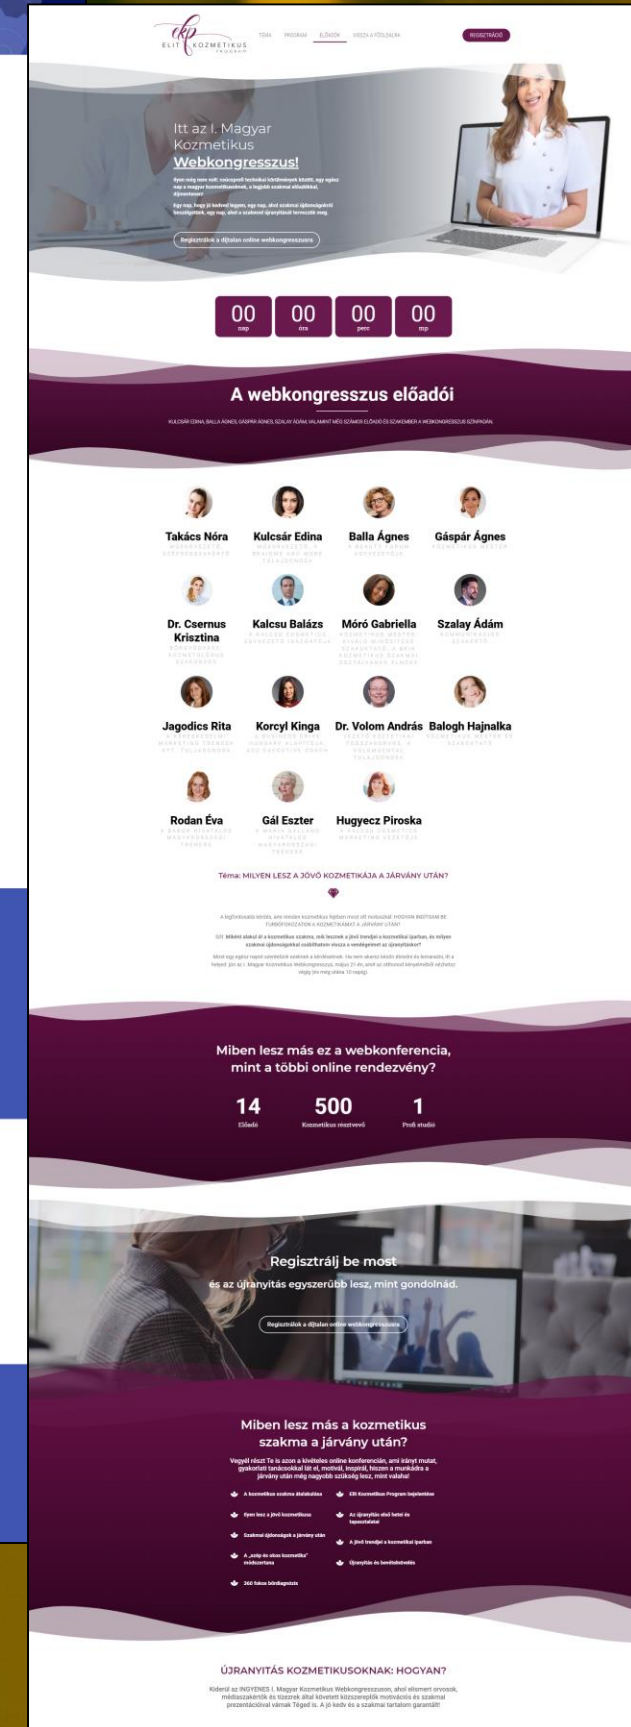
ekp ELIT KOZMETIKUS PROGRAM

TÉMA PROGRAM ELŐADÓK VISSZA A FŐOLDALRA

REGISZTRÁCIÓ

Itt az I. Magyar Kozmetikus Webkongresszus!

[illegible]

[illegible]

Regisztrálok a díjtalan online webkongresszusra

00 nap
00 óra
00 perc
00 mp

A webkongresszus előadói

KULCSÁR EDINA, BALLA ÁGNES, GÁSPÁR ÁGNES, SZALAY ÁDÁM, VALAMINT MÉG SZÁMOS ELŐADÓ ÉS SZAKEMBER A WEBKONGRESSZUS SZÍNPADÁN.

Takács Nóra
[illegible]

Kulcsár Edina
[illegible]

Balla Ágnes
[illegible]

Gáspár Ágnes
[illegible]

Dr. Csernus Krisztina
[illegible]

Kalcsu Balázs
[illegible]

Móró Gabriella
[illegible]

Szalay Ádám
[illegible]

Jagodics Rita
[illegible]

Korcyl Kinga
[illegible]

Dr. Volom András
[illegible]

Balogh Hajnalka
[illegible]

Rodan Éva
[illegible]

Gál Eszter
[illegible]

Hugyecz Piroska
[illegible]

Téma: MILYEN LESZ A JÖVŐ KOZMETIKÁJA A JÁRVÁNY UTÁN?

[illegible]

Miben lesz más ez a webkonferencia, mint a többi online rendezvény?

14 Előadó
500 Kozmetikus résztvevő
1 Profi stúdió

Regisztrálj be most
és az újranyitás egyszerűbb lesz, mint gondolnád.

Regisztrálok a díjtalan online webkongresszusra

Miben lesz más a kozmetikus szakma a járvány után?

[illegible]

A kozmetikus szakma átalakulása
Elit Kozmetikus Program bejelentése
Ilyen lesz a jövő kozmetikusa
Az újranyitás első hetei és tapasztalatai
Szakmai újdonságok a járvány után
A jövő trendjei a kozmetikai iparban
A „szép és okos kozmetikus" védőszertana
Újranyitás és bevételnövelés
360 fokos bőrdiagnózis

ÚJRANYITÁS KOZMETIKUSOKNAK: HOGYAN?

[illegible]